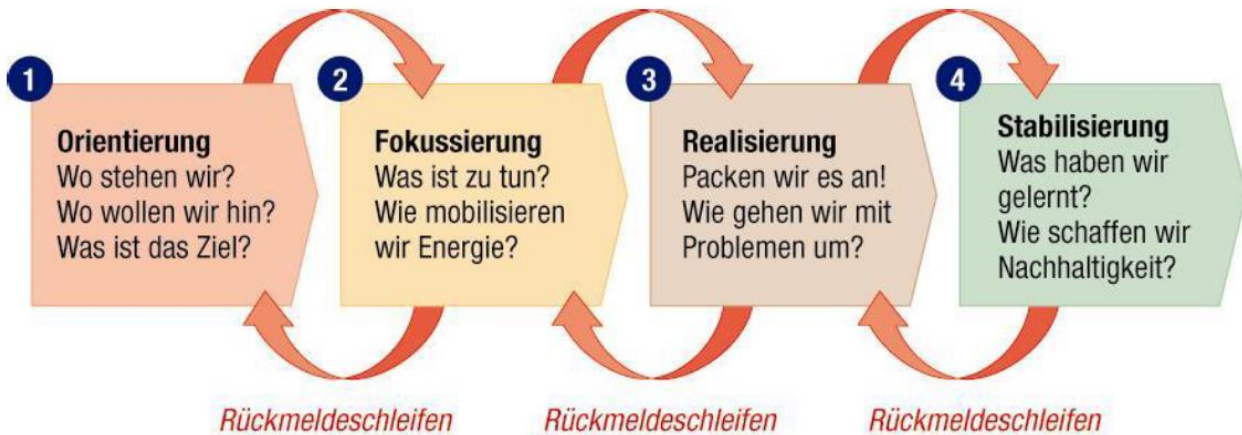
1
Orientierung
Wo stehen wir?
Wo wollen wir hin?
Was ist das Ziel?

2
Fokussierung
Was ist zu tun?
Wie mobilisieren wir Energie?

3
Realisierung
Packen wir es an!
Wie gehen wir mit Problemen um?

4
Stabilisierung
Was haben wir gelernt?
Wie schaffen wir Nachhaltigkeit?

Rückmeldeschleifen

Rückmeldeschleifen

Rückmeldeschleifen